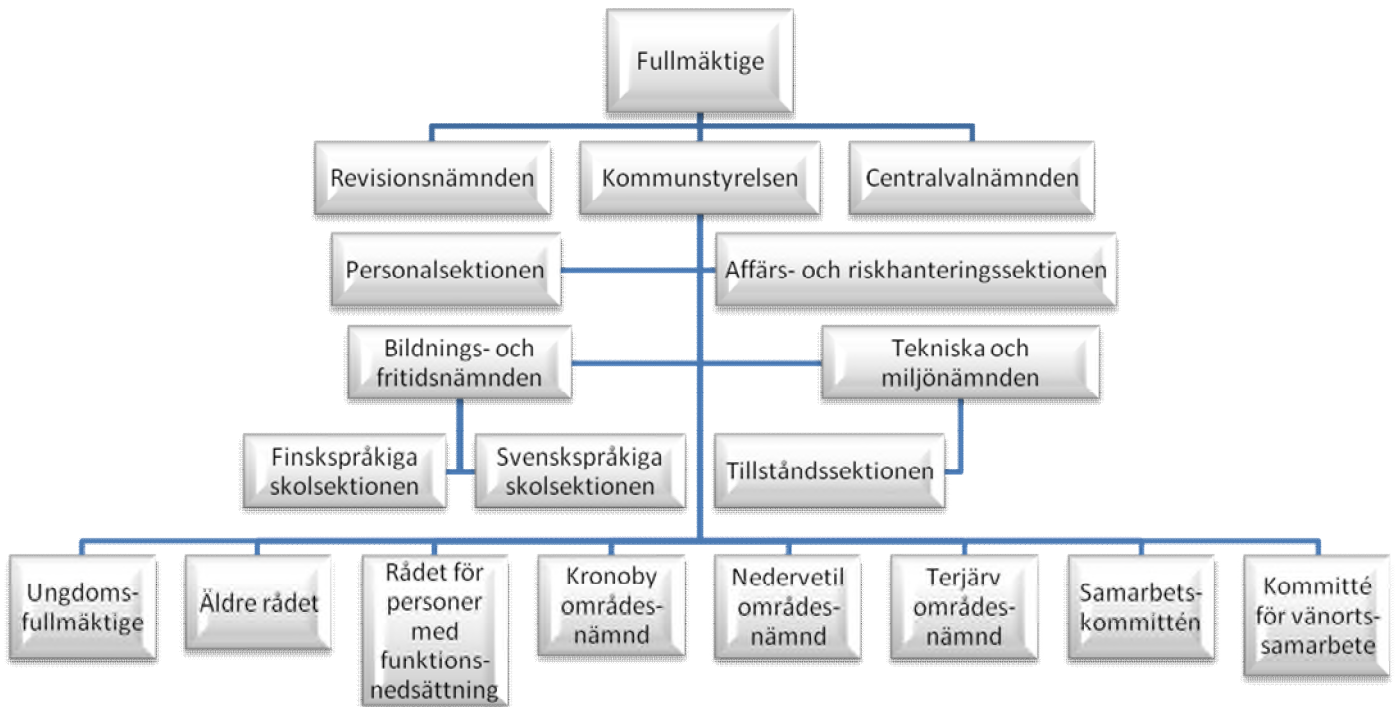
Fullmäktige

Revisionsnämnden

Kommunstyrelsen

Centralvalnämnden

Personalsektionen

Affärs- och riskhanteringssektionen

Bildnings- och fritidsnämnden

Tekniska och miljönämnden

Finskspråkiga skolsektionen

Svenskspråkiga skolsektionen

Tillståndssektionen

Ungdoms-fullmäktige

Äldre rådet

Rådet för personer med funktions-nedsättning

Kronoby områdes-nämnd

Nedervetil områdes-nämnd

Terjärv områdes-nämnd

Samarbets-kommittén

Kommitté för vänorts-samarbete